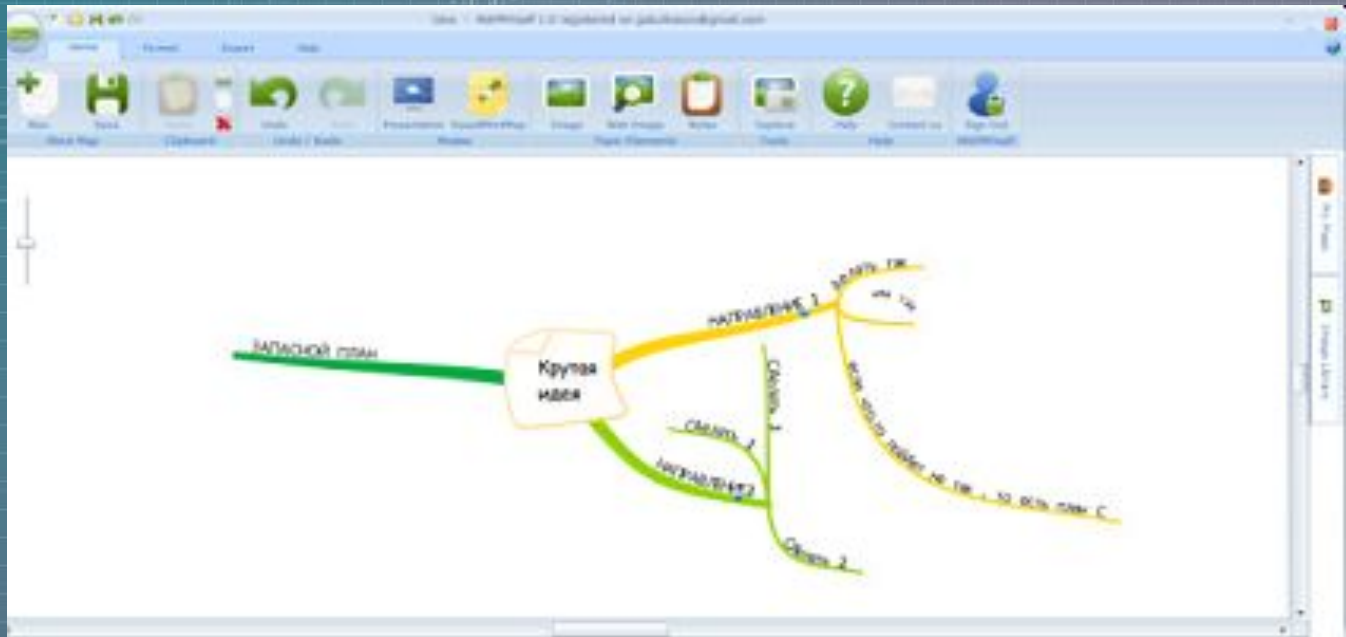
Idea - MAPMYself 1.0 registered on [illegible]@gmail.com

Home Format Export Help

New Save Paste Undo Redo Presentation SmartMindMap Image Web Image Notes Explorer Help Contact us Sign Out

Mind Map Clipboard Undo / Redo Modes Topic Elements Tools Help MAPMYself

ЗАПАСНОЙ ПЛАН

Крупная идея

НАПРАВЛЕНИЕ 1

Сделать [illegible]

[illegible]

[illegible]

Сделать 1

Сделать 1

НАПРАВЛЕНИЕ2

Сделать 2

Art Pages

Image Library